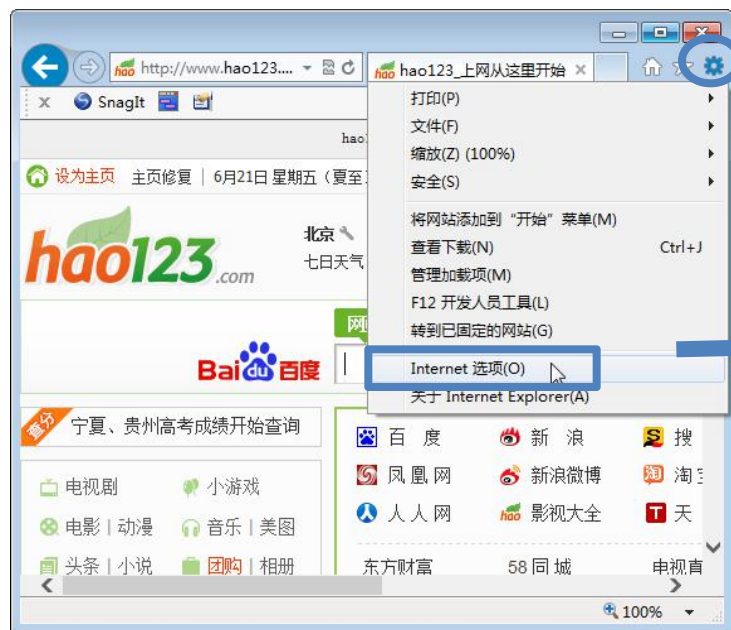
http://www.hao123.... hao123_上网从这里开始 ×

× SnagIt

hao

设为主页 主页修复 | 6月21日 星期五（夏至

hao123.com

北京
七日天气

Baidu百度

打印(P)
文件(F)
缩放(Z) (100%)
安全(S)
将网站添加到“开始”菜单(M)
查看下载(N) Ctrl+J
管理加载项(M)
F12 开发人员工具(L)
转到已固定的网站(G)
Internet 选项(O)
关于 Internet Explorer(A)

查分 宁夏、贵州高考成绩开始查询

电视剧 小游戏
电影 | 动漫 音乐 | 美图
头条 | 小说 团购 | 相册

百 度 新 浪 搜
凤凰网 新浪微博 淘
人人网 影视大全 天
东方财富 58同城 电视直

100%